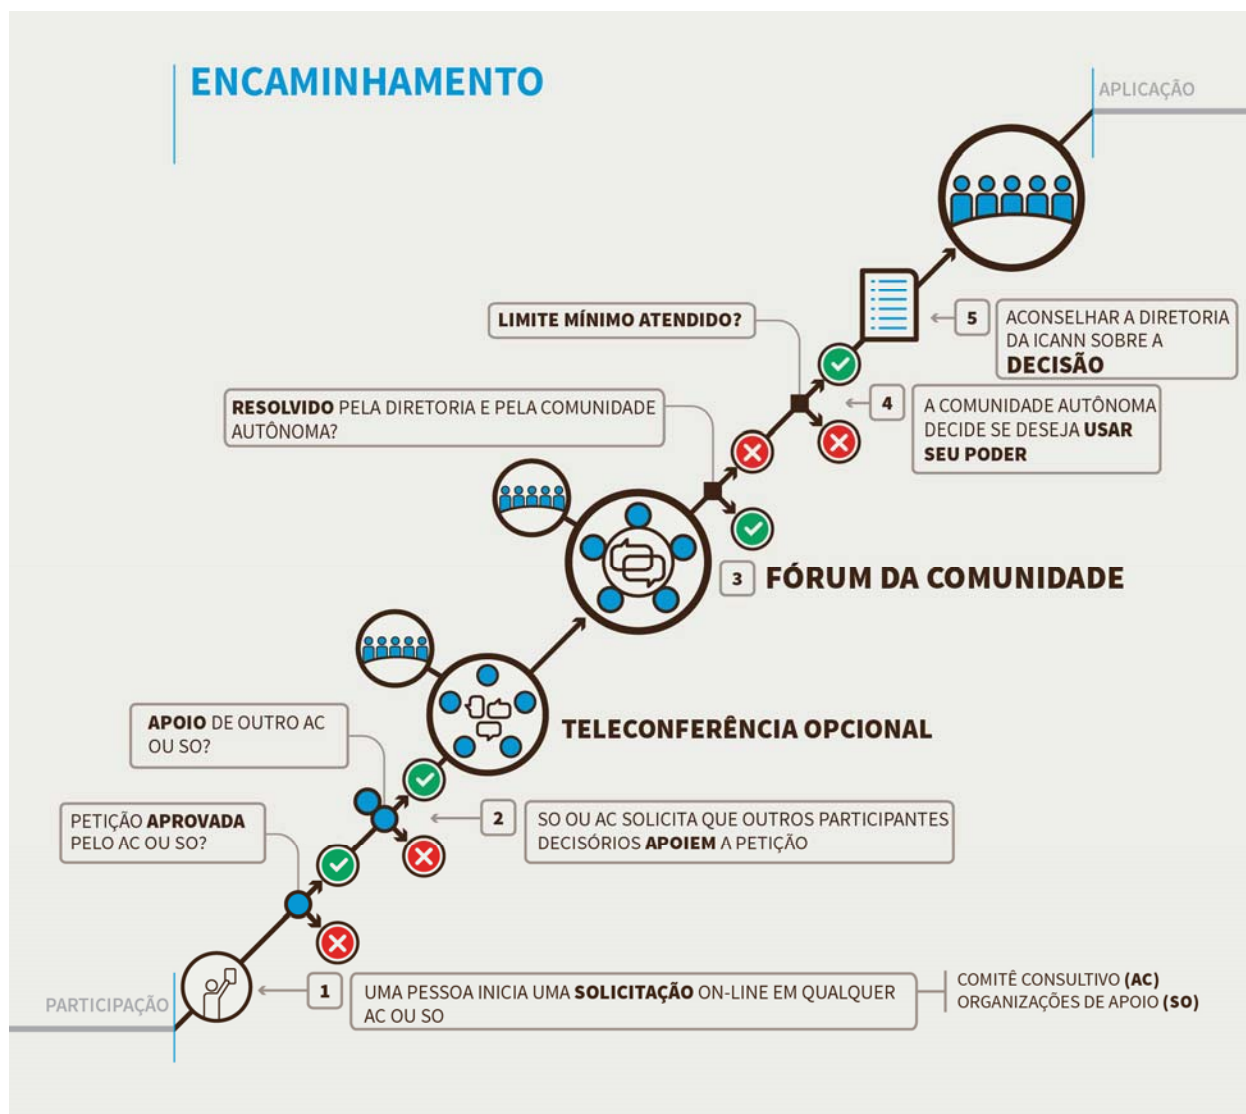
ENCAMINHAMENTO

APLICAÇÃO

LIMITE MÍNIMO ATENDIDO?

5 ACONSELHAR A DIRETORIA DA ICANN SOBRE A DECISÃO

RESOLVIDO PELA DIRETORIA E PELA COMUNIDADE AUTÔNOMA?

4 A COMUNIDADE AUTÔNOMA DECIDE SE DESEJA USAR SEU PODER

3 FÓRUM DA COMUNIDADE

TELECONFERÊNCIA OPCIONAL

APOIO DE OUTRO AC OU SO?

PETIÇÃO APROVADA PELO AC OU SO?

2 SO OU AC SOLICITA QUE OUTROS PARTICIPANTES DECISÓRIOS APOIEM A PETIÇÃO

PARTICIPAÇÃO

1 UMA PESSOA INICIA UMA SOLICITAÇÃO ON-LINE EM QUALQUER AC OU SO

COMITÊ CONSULTIVO (AC)
ORGANIZAÇÕES DE APOIO (SO)